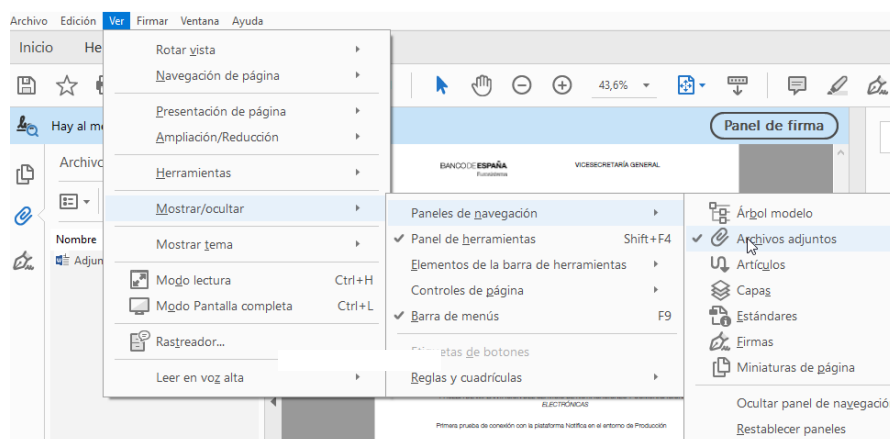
Archivo Edición Ver Firmar Ventana Ayuda

Inicio He

Hay al m

Archivo

Nombre

Adjun

Rotar vista
Navegación de página
Presentación de página
Ampliación/Reducción
Herramientas
Mostrar/ocultar
Mostrar tema
Modo lectura Ctrl+H
Modo Pantalla completa Ctrl+L
Rastreador...
Leer en voz alta

43,6%

Panel de firma

BANCO DE ESPAÑA Eurosistema

VICESECRETARÍA GENERAL

Paneles de navegación
Panel de herramientas Shift+F4
Elementos de la barra de herramientas
Controles de página
Barra de menús F9
Etiquetas de botones
Reglas y cuadrículas

Árbol modelo
Archivos adjuntos
Artículos
Capas
Estándares
Firmas
Miniaturas de página
Ocultar panel de navegació
Restablecer paneles

ELECTRÓNICAS

Primera prueba de conexión con la plataforma Notifica en el entorno de Producción